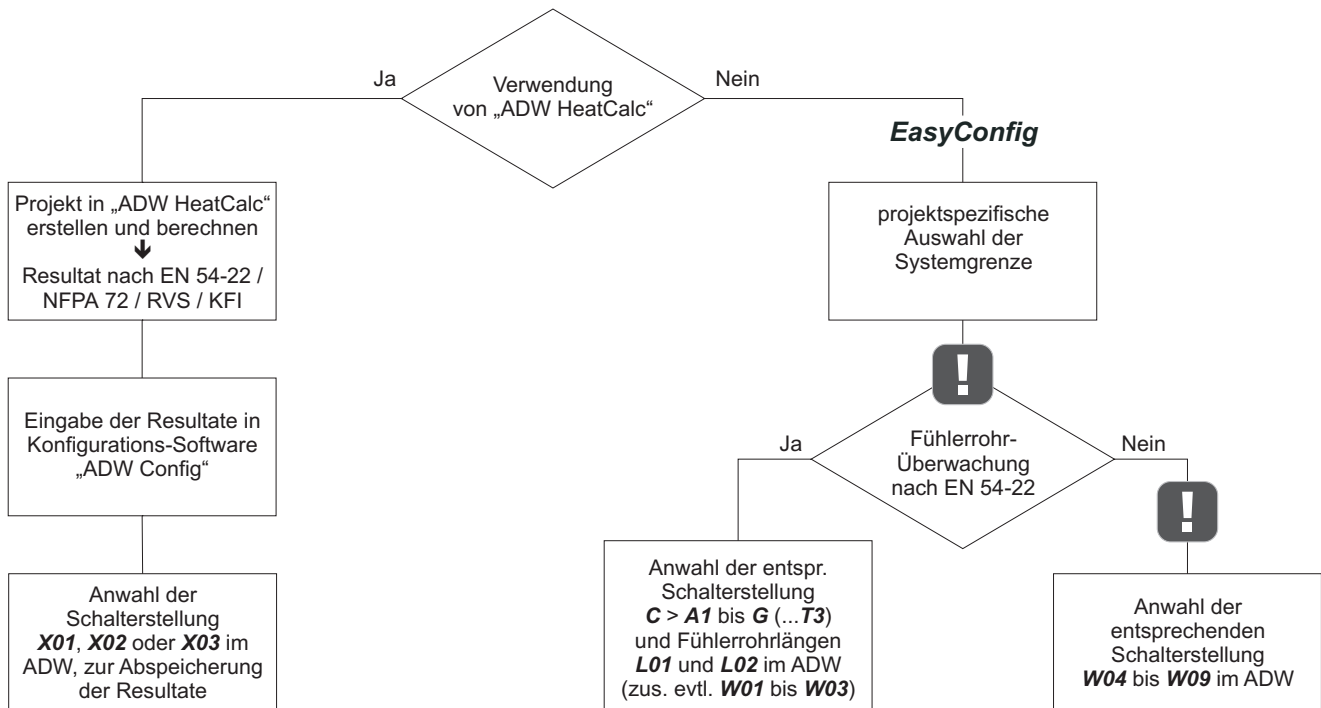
Verwendung von „ADW HeatCalc“

Ja

Nein

Projekt in „ADW HeatCalc“ erstellen und berechnen
Resultat nach EN 54-22 / NFPA 72 / RVS / KFI

Eingabe der Resultate in Konfigurations-Software „ADW Config“

Anwahl der Schalterstellung ***X01***, ***X02*** oder ***X03*** im ADW, zur Abspeicherung der Resultate

***EasyConfig***

projektspezifische Auswahl der Systemgrenze

!

Fühlerrohr-Überwachung nach EN 54-22

Ja

Nein

Anwahl der entspr. Schalterstellung ***C*** > ***A1*** bis ***G*** (...***T3***) und Fühlerrohrlängen ***L01*** und ***L02*** im ADW (zus. evtl. ***W01*** bis ***W03***)

!

Anwahl der entsprechenden Schalterstellung ***W04*** bis ***W09*** im ADW